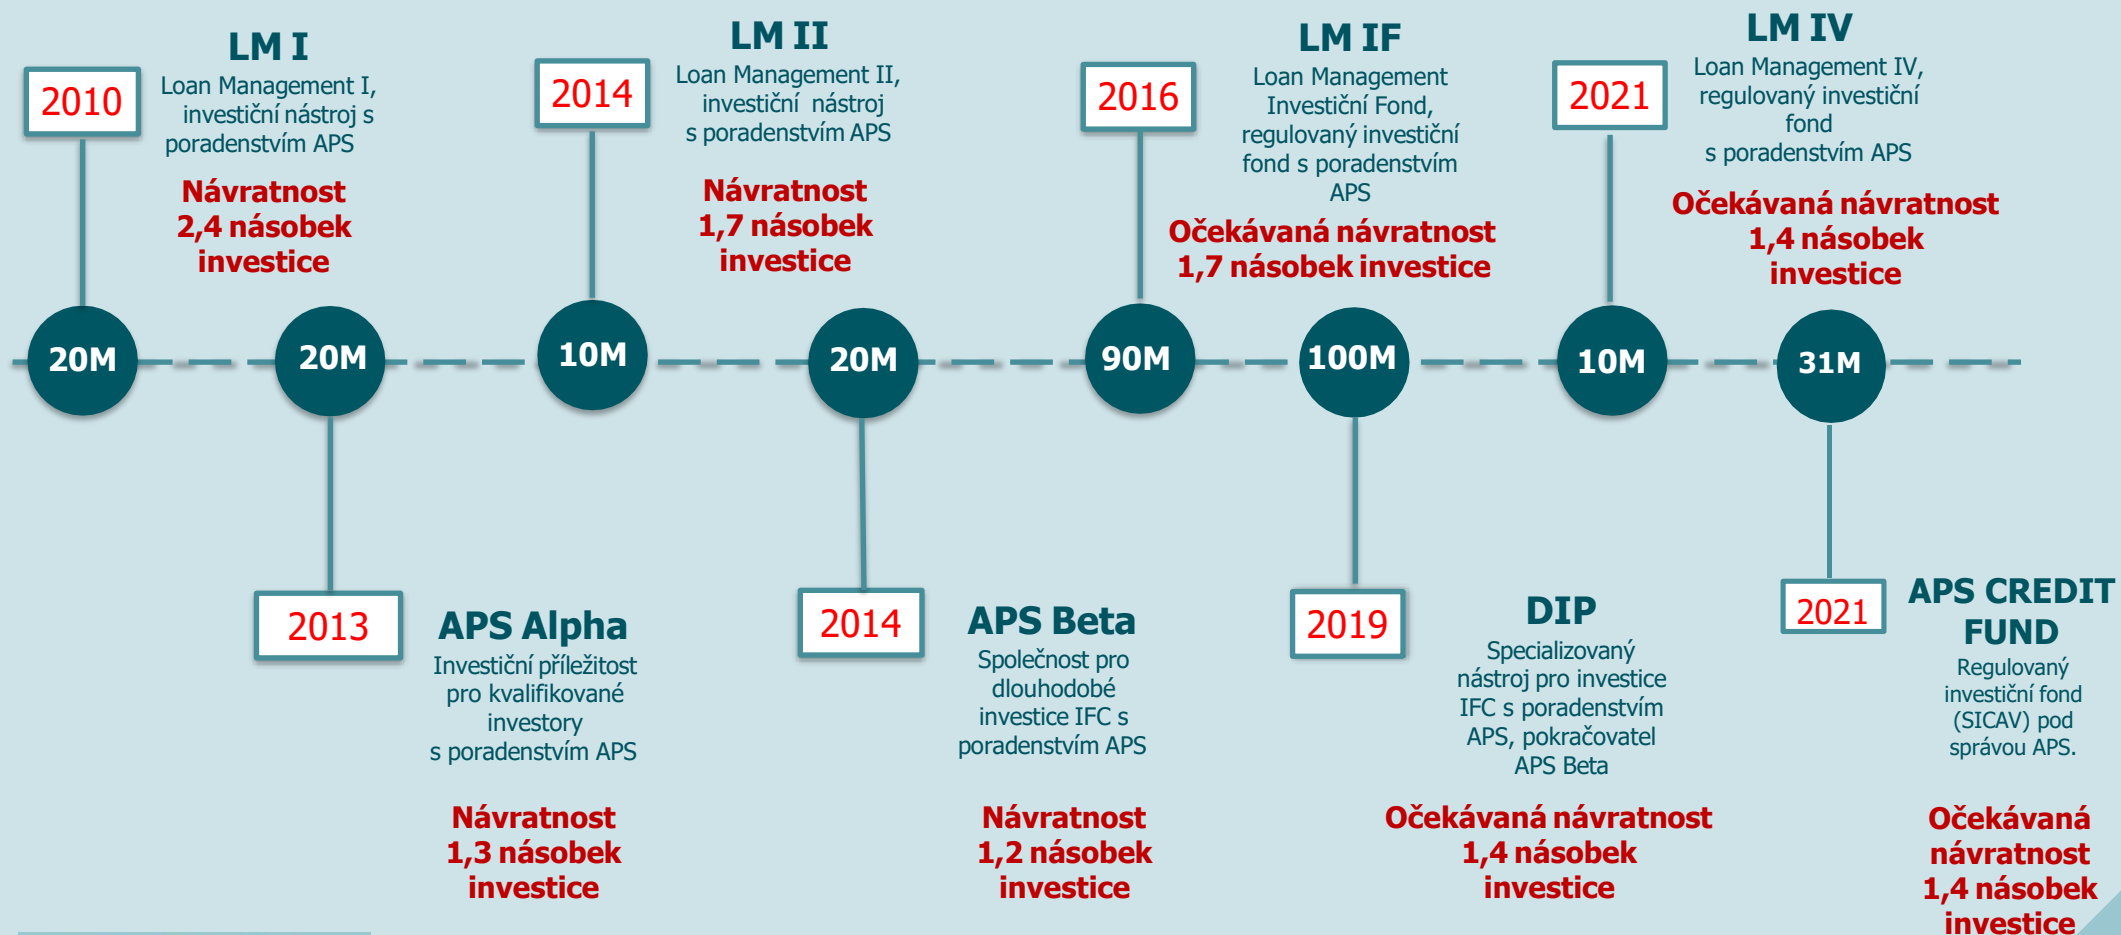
2010

LM I
Loan Management I, investiční nástroj s poradenstvím APS

Návratnost 2,4 násobek investice

2014

LM II
Loan Management II, investiční nástroj s poradenstvím APS

Návratnost 1,7 násobek investice

2016

LM IF
Loan Management Investiční Fond, regulovaný investiční fond s poradenstvím APS

Očekávaná návratnost 1,7 násobek investice

2021

LM IV
Loan Management IV, regulovaný investiční fond s poradenstvím APS

Očekávaná návratnost 1,4 násobek investice

20M

20M

10M

20M

90M

100M

10M

31M

2013

APS Alpha
Investiční příležitost pro kvalifikované investory s poradenstvím APS

Návratnost 1,3 násobek investice

2014

APS Beta
Společnost pro dlouhodobé investice IFC s poradenstvím APS

Návratnost 1,2 násobek investice

2019

DIP
Specializovaný nástroj pro investice IFC s poradenstvím APS, pokračovatel APS Beta

Očekávaná návratnost 1,4 násobek investice

2021

APS CREDIT FUND
Regulovaný investiční fond (SICAV) pod správou APS.

Očekávaná návratnost 1,4 násobek investice